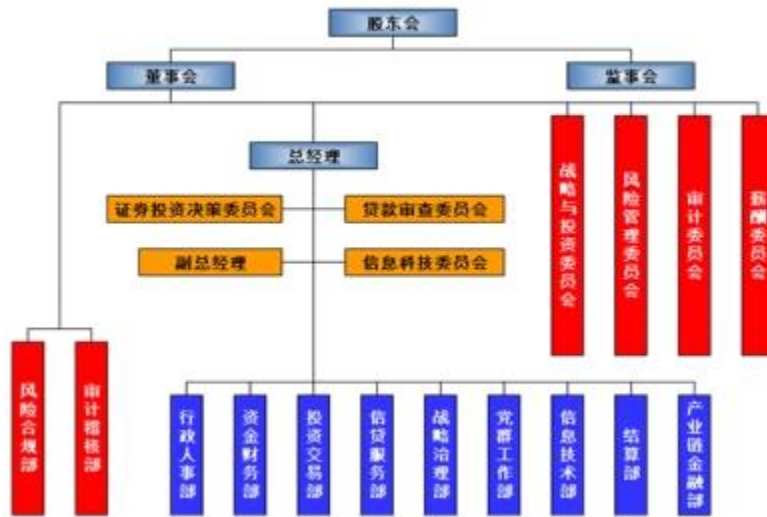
股东会

董事会

监事会

总经理

证券投资决策委员会

贷款审查委员会

副总经理

信息科技委员会

战略与投资委员会

风险管理委员会

审计委员会

薪酬委员会

风险合规部

审计稽核部

行政人事部

资金财务部

投资交易部

信贷服务部

战略治理部

党群工作部

信息技术部

结算部

产业链金融部